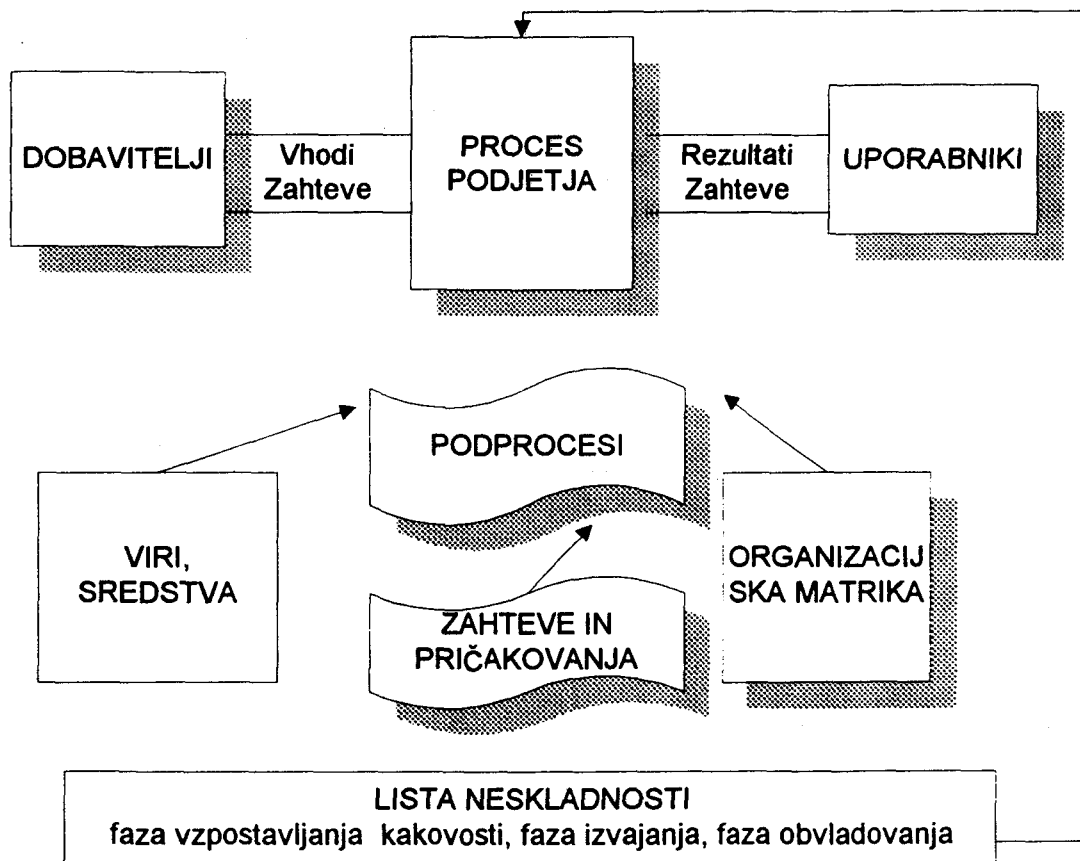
DOBAVITELJI

Vhodi Zahteve

PROCES PODJETJA

Rezultati Zahteve

UPORABNIKI

PODPROCESI

VIRI, SREDSTVA

ZAHTEVE IN PRIČAKOVANJA

ORGANIZACIJSKA MATRIKA

LISTA NESKLADNOSTI
faza vzpostavljanja kakovosti, faza izvajanja, faza obvladovanja